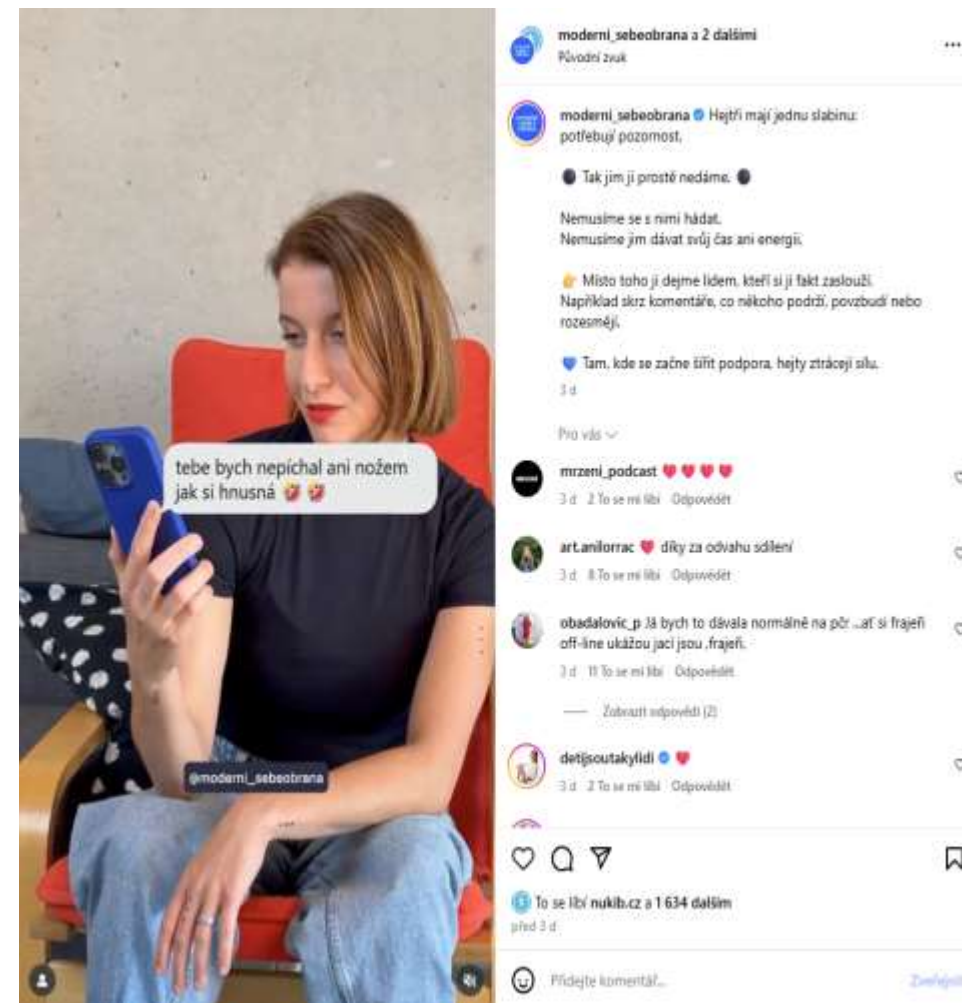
tebe bych nepíchal ani nožem jak si hnusná 🤯🤯

@moderni_sebeobrana

moderni_sebeobrana a 2 dalšími
Původní zvuk

moderni_sebeobrana Hejtři mají jednu slabinu: potřebují pozornost.

⚫ Tak jim ji prostě nedáme. ⚫

Nemusíme se s nimi hádat.
Nemusíme jim dávat svůj čas ani energii.

👉 Místo toho ji dejme lidem, kteří si ji fakt zaslouží. Například skrz komentáře, co někoho podrží, povzbudí nebo rozesmějí.

💙 Tam, kde se začne šířit podpora, hejty ztrácejí sílu.

3 d

Pro vás

mrzeni_podcast ❤️❤️❤️❤️
3 d 2 To se mi líbí Odpovědět

art.anilorrac ❤️ díky za odvahu sdílení
3 d 8 To se mi líbí Odpovědět

obadalovic_p Já bych to dávala normálně na pčr ...ať si frajeři off-line ukážou jací jsou ,frajeři.
3 d 11 To se mi líbí Odpovědět

Zobrazit odpovědi (2)

detijsoutakylidi 💙❤️
3 d 2 To se mi líbí Odpovědět

To se líbí nukib.cz a 1 634 dalším
před 3 d

Přidejte komentář...
Zveřejnit